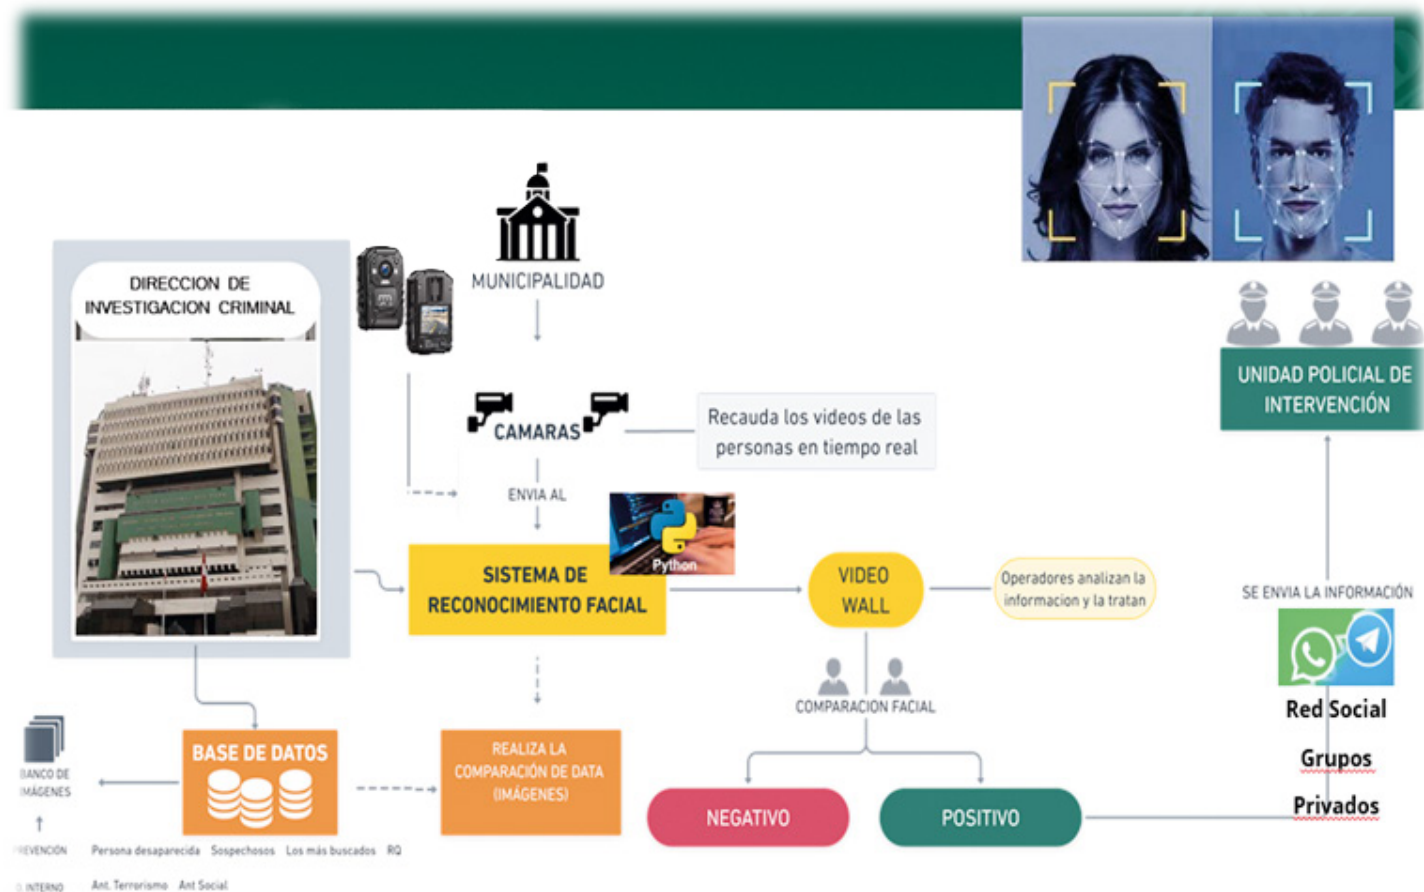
DIRECCION DE INVESTIGACION CRIMINAL

MUNICIPALIDAD

CAMARAS

Recauda los videos de las personas en tiempo real

ENVIA AL

Python

SISTEMA DE RECONOCIMIENTO FACIAL

VIDEO WALL

Operadores analizan la informacion y la tratan

COMPARACION FACIAL

UNIDAD POLICIAL DE INTERVENCIÓN

SE ENVIA LA INFORMACIÓN

Red Social

Grupos

Privados

BANCO DE IMÁGENES

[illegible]EVENCIÓN

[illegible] INTERNO

BASE DE DATOS

REALIZA LA COMPARACIÓN DE DATA (IMÁGENES)

NEGATIVO

POSITIVO

Persona desaparecida Sospechosos Los más buscados RQ

Ant. Terrorismo Ant Social